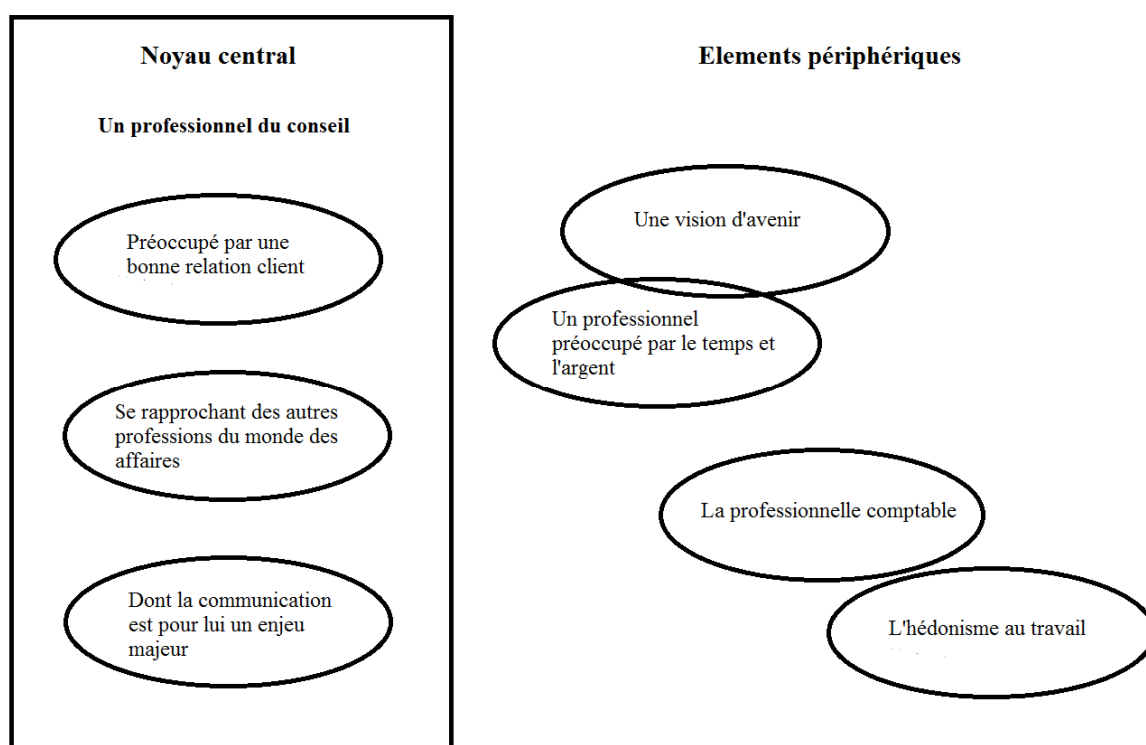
Noyau central

Un professionnel du conseil

Préoccupé par une bonne relation client

Se rapprochant des autres professions du monde des affaires

Dont la communication est pour lui un enjeu majeur

Elements périphériques

Une vision d'avenir

Un professionnel préoccupé par le temps et l'argent

La professionnelle comptable

L'hédonisme au travail